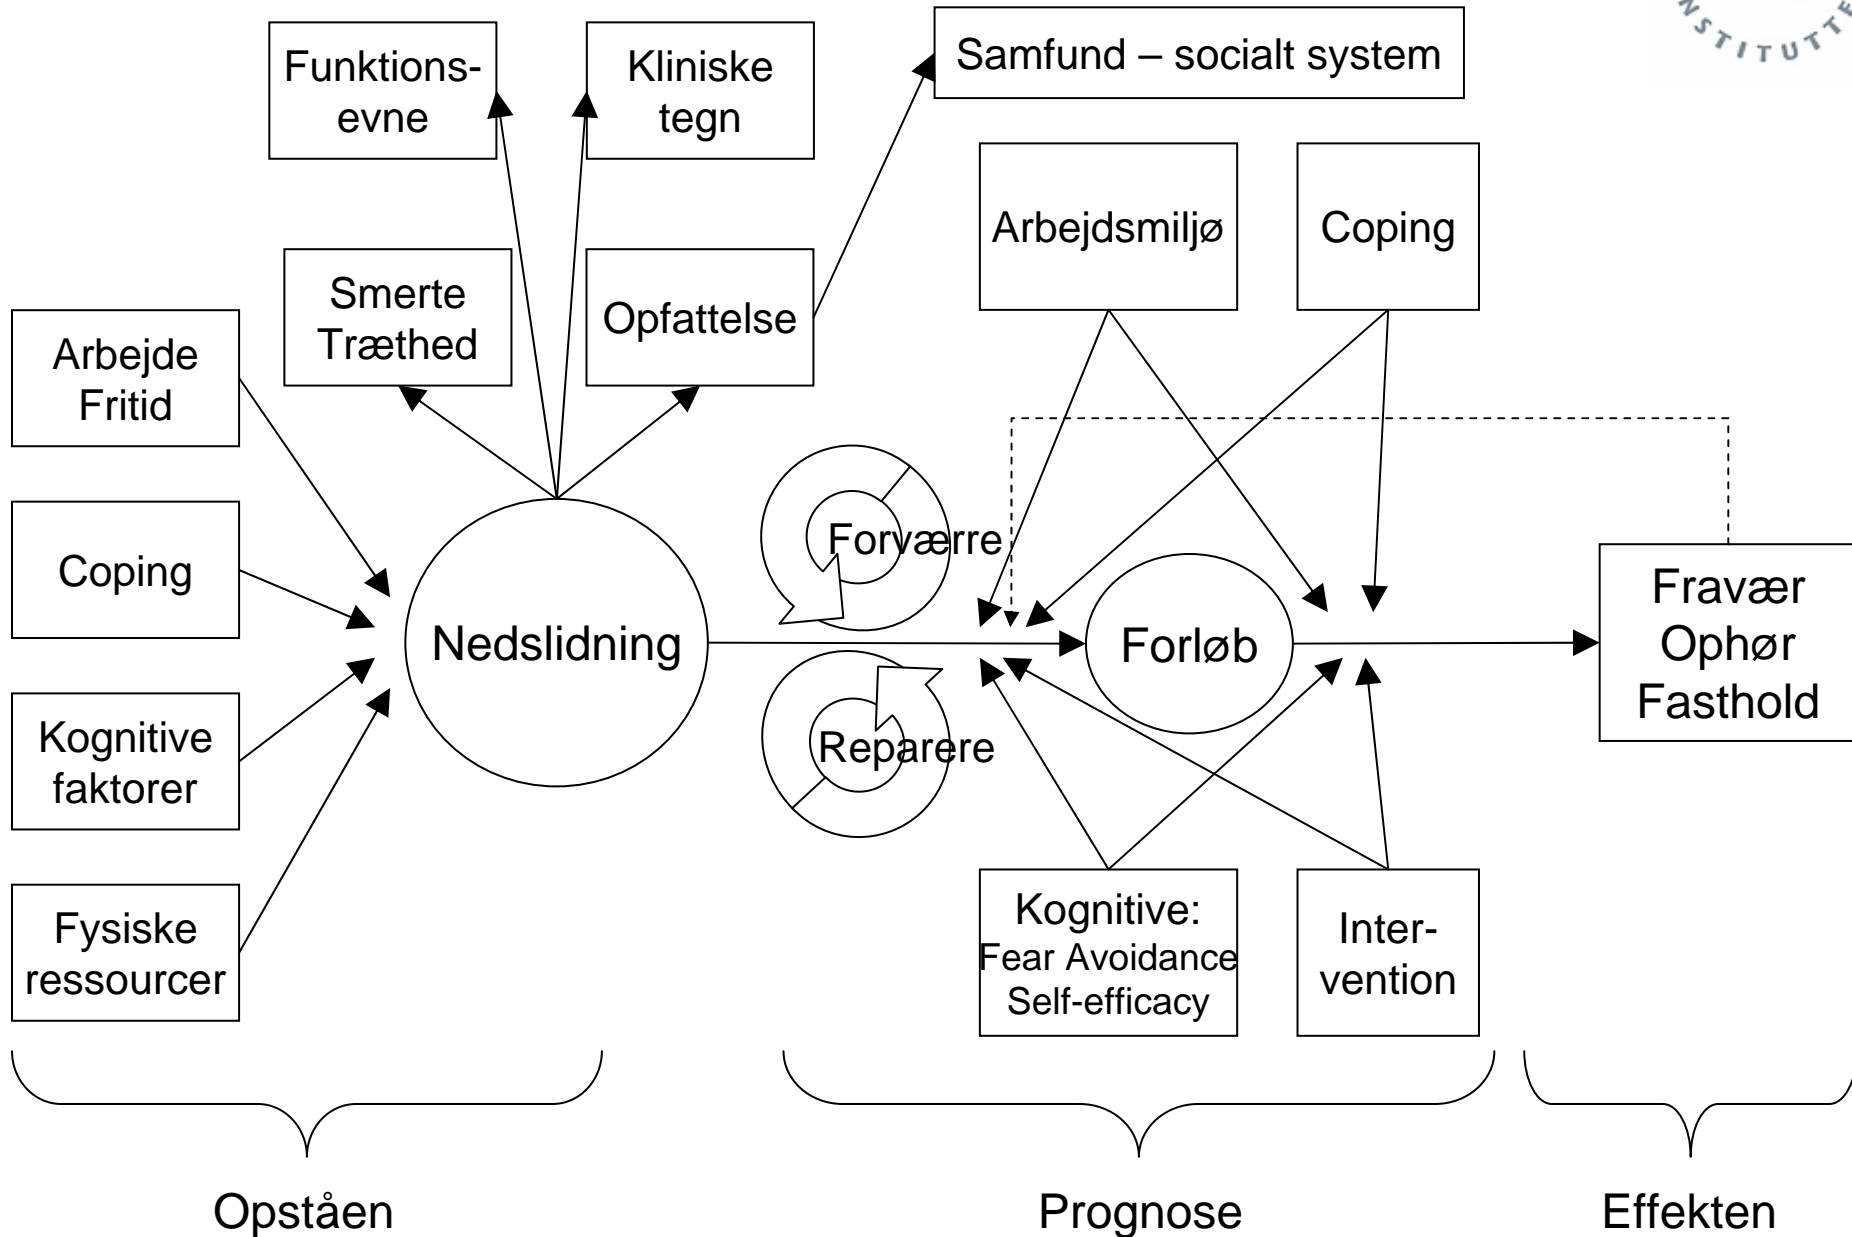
Funktions-evne

Kliniske tegn

Samfund – socialt system

Arbejdsmiljø

Coping

Smerte Træthed

Opfattelse

Arbejde Fritid

Coping

Kognitive faktorer

Fysiske ressourcer

Nedslidning

Forværre

Reparere

Forløb

Fravær Ophør Fasthold

Kognitive: Fear Avoidance Self-efficacy

Inter-vention

Opståen

Prognose

Effekten